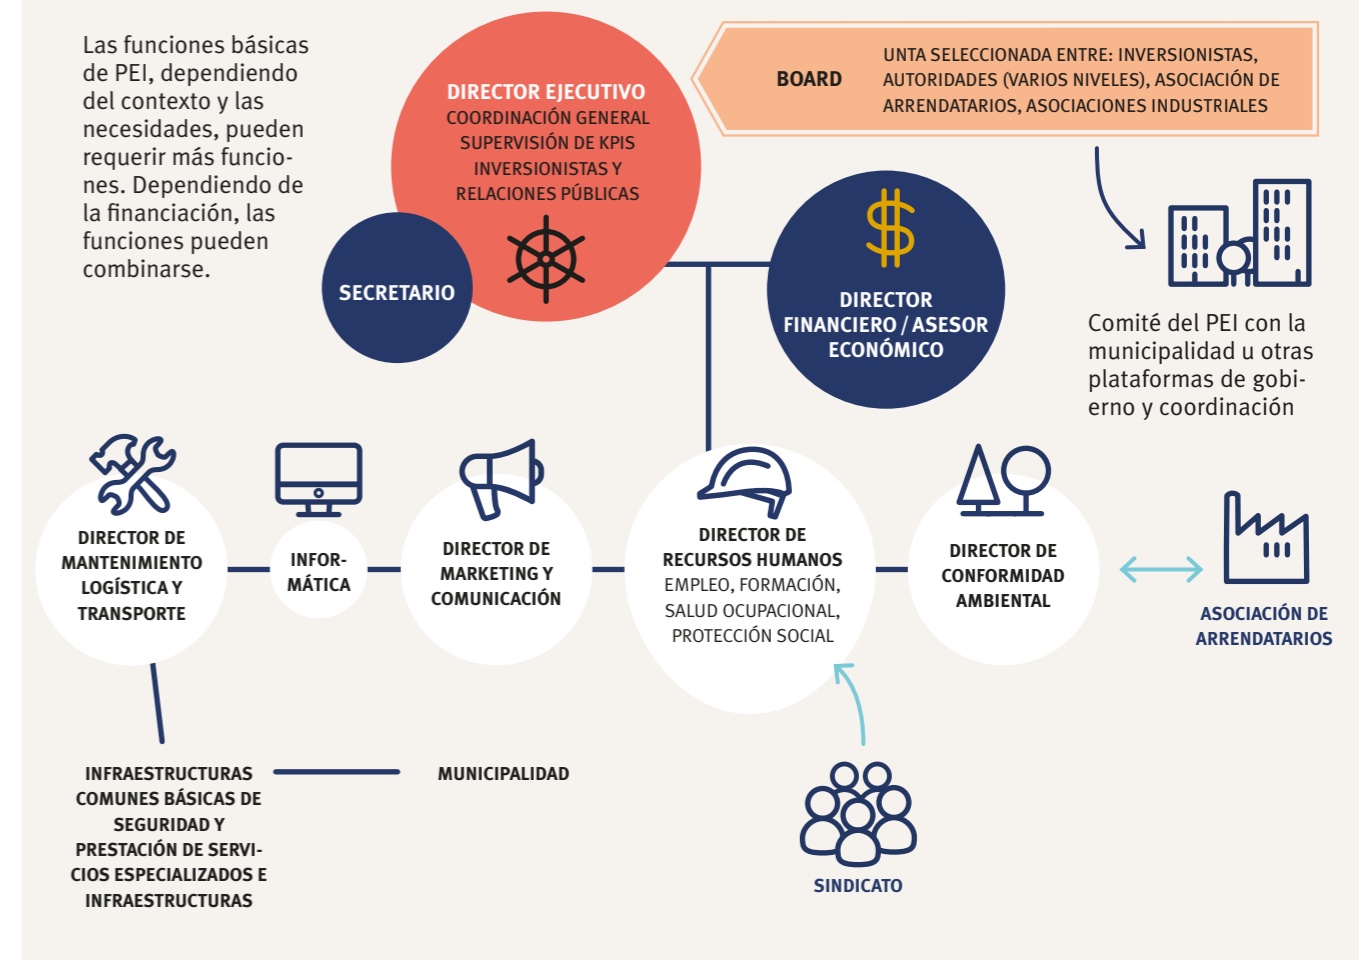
Las funciones básicas de PEI, dependiendo del contexto y las necesidades, pueden requerir más funciones. Dependiendo de la financiación, las funciones pueden combinarse.

DIRECTOR EJECUTIVO
COORDINACIÓN GENERAL
SUPERVISIÓN DE KPIS
INVERSIONISTAS Y RELACIONES PÚBLICAS

SECRETARIO

BOARD
UNTA SELECCIONADA ENTRE: INVERSIONISTAS, AUTORIDADES (VARIOS NIVELES), ASOCIACIÓN DE ARRENDATARIOS, ASOCIACIONES INDUSTRIALES

$

DIRECTOR FINANCIERO / ASESOR ECONÓMICO

Comité del PEI con la municipalidad u otras plataformas de gobierno y coordinación

DIRECTOR DE MANTENIMIENTO LOGÍSTICA Y TRANSPORTE

INFORMÁTICA

DIRECTOR DE MARKETING Y COMUNICACIÓN

DIRECTOR DE RECURSOS HUMANOS
EMPLEO, FORMACIÓN, SALUD OCUPACIONAL, PROTECCIÓN SOCIAL

DIRECTOR DE CONFORMIDAD AMBIENTAL

ASOCIACIÓN DE ARRENDATARIOS

INFRAESTRUCTURAS COMUNES BÁSICAS DE SEGURIDAD Y PRESTACIÓN DE SERVICIOS ESPECIALIZADOS E INFRAESTRUCTURAS

MUNICIPALIDAD

SINDICATO